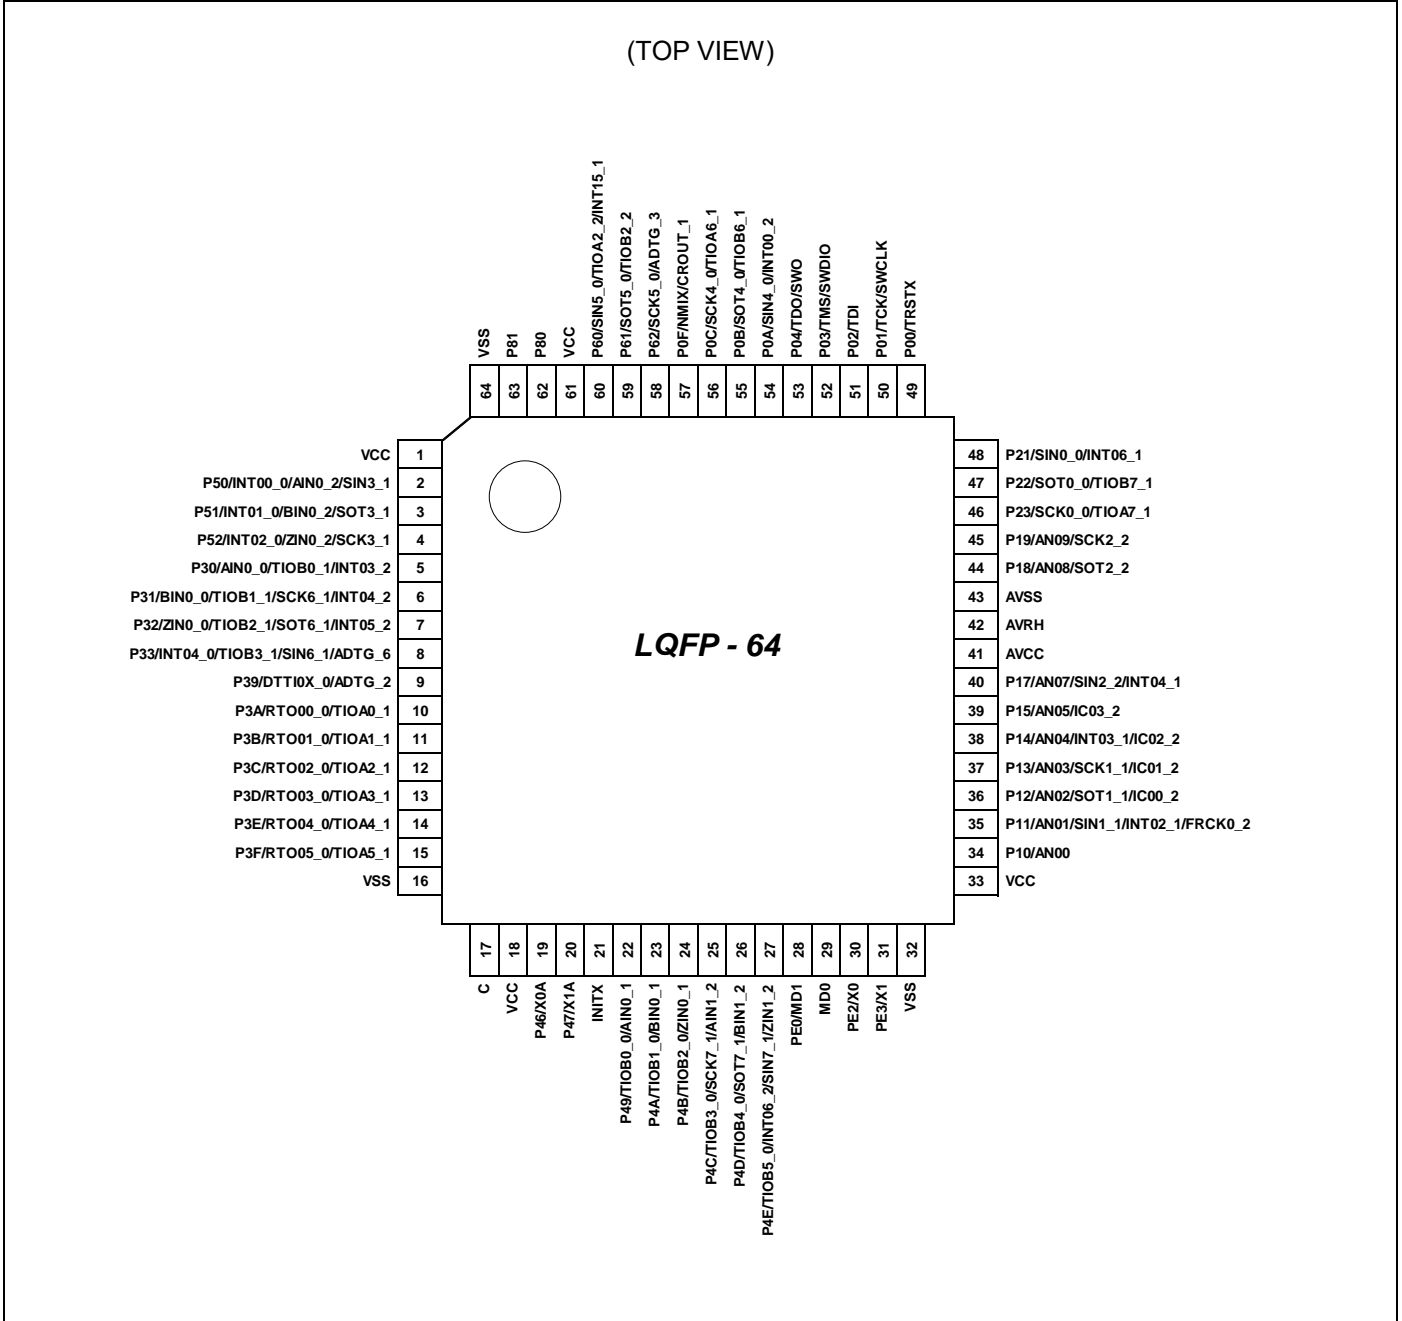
(TOP VIEW)

VSS 64
P81 63
P80 62
VCC 61
P60/SIN5_0/TIOA2_2/INT15_1 60
P61/SOT5_0/TIOB2_2 59
P62/SCK5_0/ADTG_3 58
P0F/NMIX/CROUT_1 57
P0C/SCK4_0/TIOA6_1 56
P0B/SOT4_0/TIOB6_1 55
P0A/SIN4_0/INT00_2 54
P04/TDO/SWO 53
P03/TMS/SWDIO 52
P02/TDI 51
P01/TCK/SWCLK 50
P00/TRSTX 49

VCC 1
P50/INT00_0/AIN0_2/SIN3_1 2
P51/INT01_0/BIN0_2/SOT3_1 3
P52/INT02_0/ZIN0_2/SCK3_1 4
P30/AIN0_0/TIOB0_1/INT03_2 5
P31/BIN0_0/TIOB1_1/SCK6_1/INT04_2 6
P32/ZIN0_0/TIOB2_1/SOT6_1/INT05_2 7
P33/INT04_0/TIOB3_1/SIN6_1/ADTG_6 8
P39/DTTI0X_0/ADTG_2 9
P3A/RTO00_0/TIOA0_1 10
P3B/RTO01_0/TIOA1_1 11
P3C/RTO02_0/TIOA2_1 12
P3D/RTO03_0/TIOA3_1 13
P3E/RTO04_0/TIOA4_1 14
P3F/RTO05_0/TIOA5_1 15
VSS 16

LQFP - 64

48 P21/SIN0_0/INT06_1
47 P22/SOT0_0/TIOB7_1
46 P23/SCK0_0/TIOA7_1
45 P19/AN09/SCK2_2
44 P18/AN08/SOT2_2
43 AVSS
42 AVRH
41 AVCC
40 P17/AN07/SIN2_2/INT04_1
39 P15/AN05/IC03_2
38 P14/AN04/INT03_1/IC02_2
37 P13/AN03/SCK1_1/IC01_2
36 P12/AN02/SOT1_1/IC00_2
35 P11/AN01/SIN1_1/INT02_1/FRCK0_2
34 P10/AN00
33 VCC

17 C
18 VCC
19 P46/X0A
20 P47/X1A
21 INITX
22 P49/TIOB0_0/AIN0_1
23 P4A/TIOB1_0/BIN0_1
24 P4B/TIOB2_0/ZIN0_1
25 P4C/TIOB3_0/SCK7_1/AIN1_2
26 P4D/TIOB4_0/SOT7_1/BIN1_2
27 P4E/TIOB5_0/INT06_2/SIN7_1/ZIN1_2
28 PE0/MD1
29 MD0
30 PE2/X0
31 PE3/X1
32 VSS